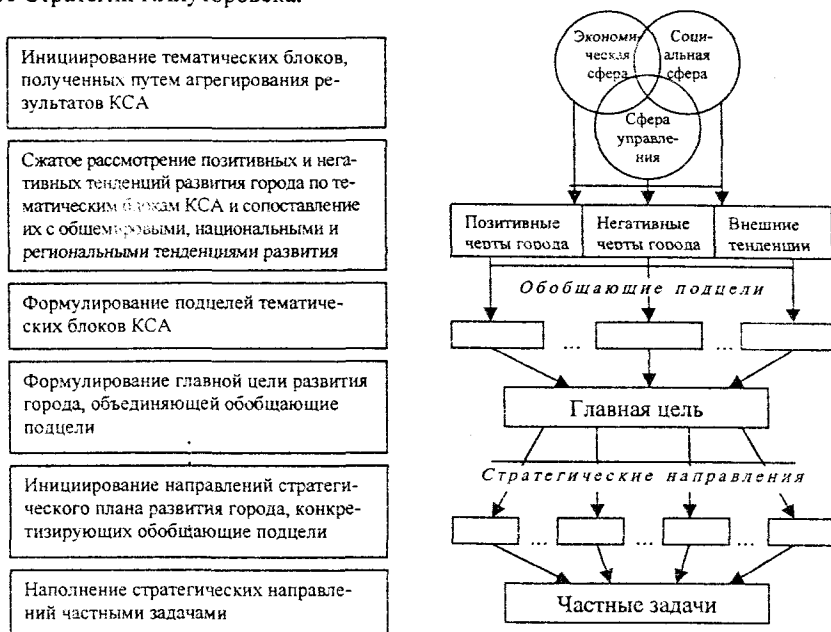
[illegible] Стратегии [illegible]

Инициирование тематических блоков, полученных путем агрегирования результатов КСА

Сжатое рассмотрение позитивных и негативных тенденций развития города по тематическим блокам КСА и сопоставление их с общемировыми, национальными и региональными тенденциями развития

Формулирование подцелей тематических блоков КСА

Формулирование главной цели развития города, объединяющей обобщающие подцели

Инициирование направлений стратегического плана развития города, конкретизирующих обобщающие подцели

Наполнение стратегических направлений частными задачами

Экономическая сфера

Социальная сфера

Сфера управления

Позитивные черты города

Негативные черты города

Внешние тенденции

Обобщающие подцели

...

...

Главная цель

Стратегические направления

...

...

...

Частные задачи